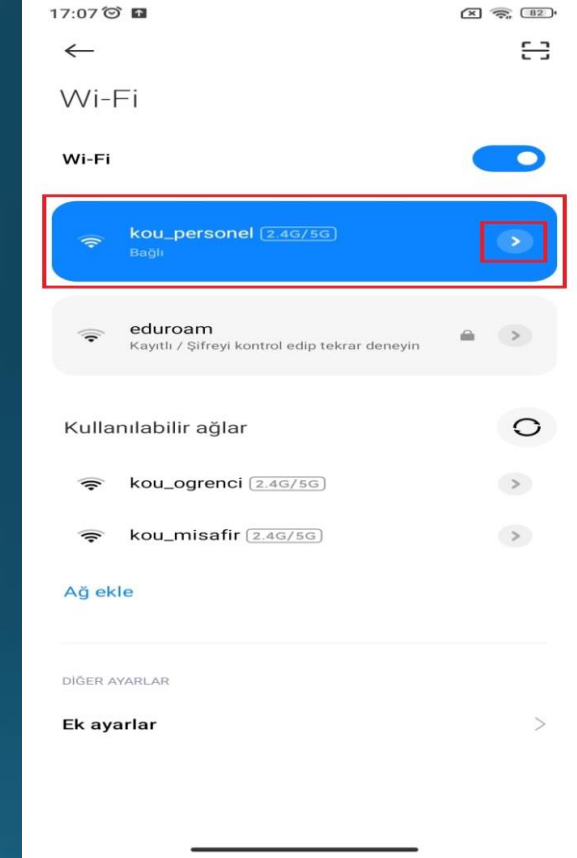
17:07

82

Wi-Fi

Wi-Fi

kou_personel 2.4G/5G
Bağlı

eduroam
Kayıtlı / Şifreyi kontrol edip tekrar deneyin

Kullanılabilir ağlar

kou_ogrenci 2.4G/5G

kou_misafir 2.4G/5G

Ağ ekle

DİĞER AYARLAR

Ek ayarlar